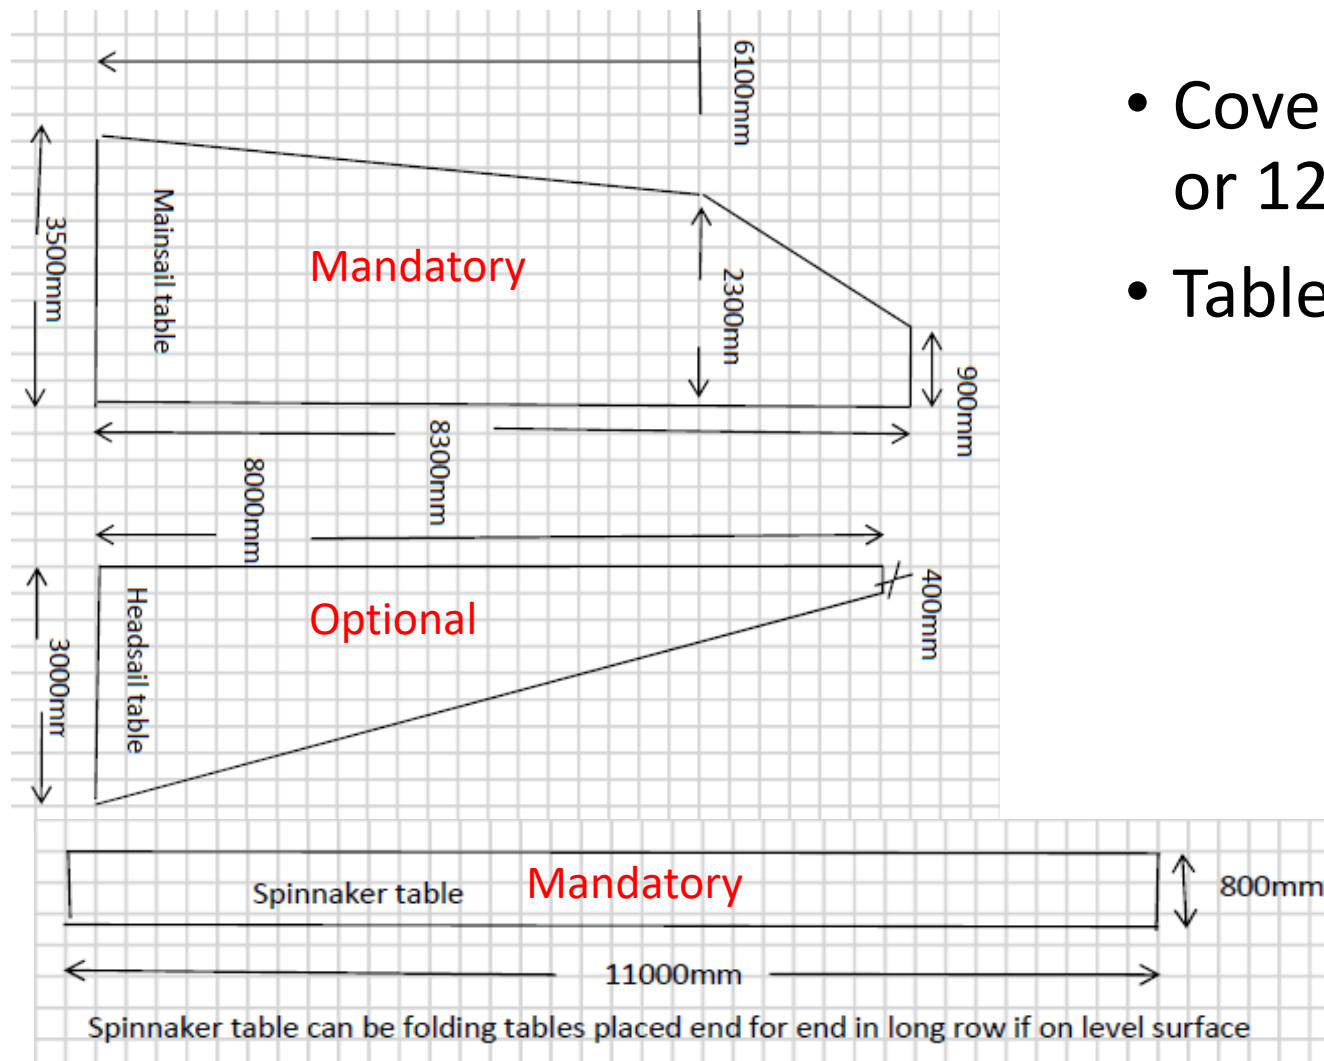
6100mm

3500mm

Mainsail table

Mandatory

2300mm

900mm

8300mm

8000mm

3000mm

Headsail table

Optional

400mm

Spinnaker table

Mandatory

800mm

11000mm

Spinnaker table can be folding tables placed end for end in long row if on level surface

• Cove
or 12

• Table